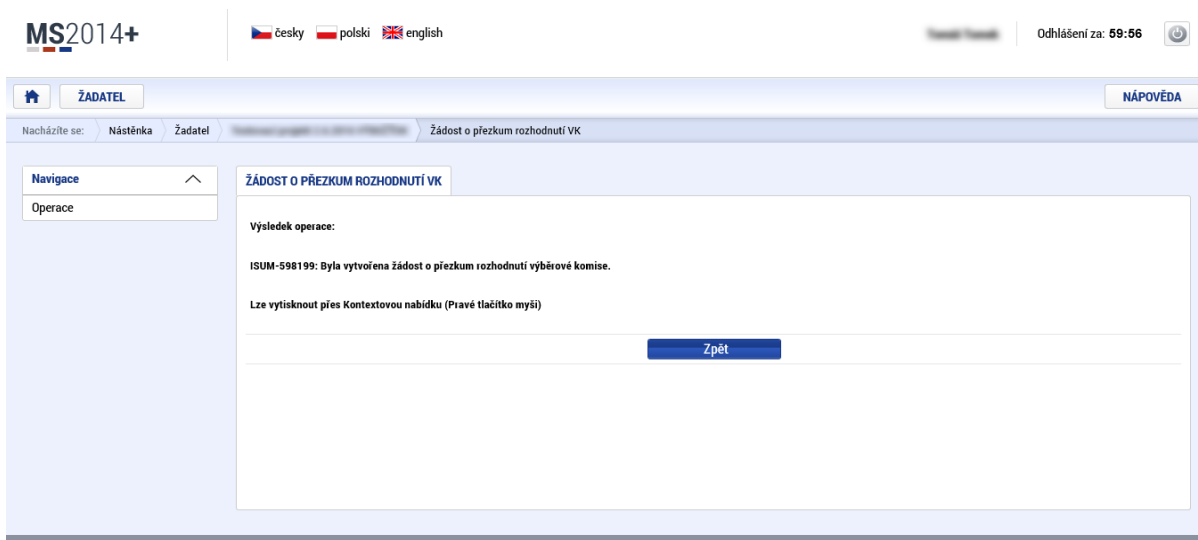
MS2014+

česky polski english

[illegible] Odhlášení za: 59:56

ŽADATEL

NÁPOVĚDA

Nacházíte se: Nástěnka Žadatel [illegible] Žádost o přezkum rozhodnutí VK

Navigace

Operace

ŽÁDOST O PŘEZKUM ROZHODNUTÍ VK

Výsledek operace:

ISUM-598199: Byla vytvořena žádost o přezkum rozhodnutí výběrové komise.

Lze vytisknout přes Kontextovou nabídku (Pravé tlačítko myši)

Zpět